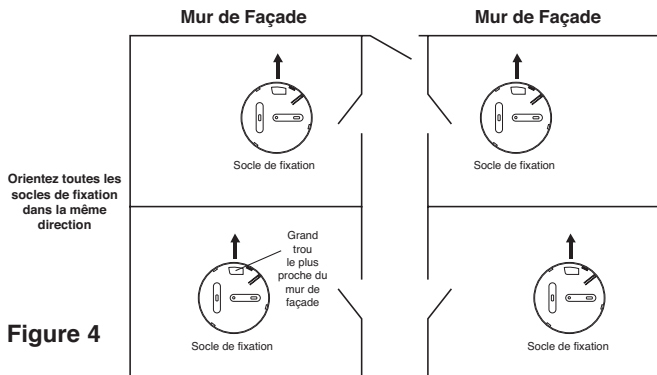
Mur de Façade

Mur de Façade

Socle de fixation

Socle de fixation

Orientez toutes les socles de fixation dans la même direction

Grand trou le plus proche du mur de façade

Socle de fixation

Socle de fixation

Figure 4